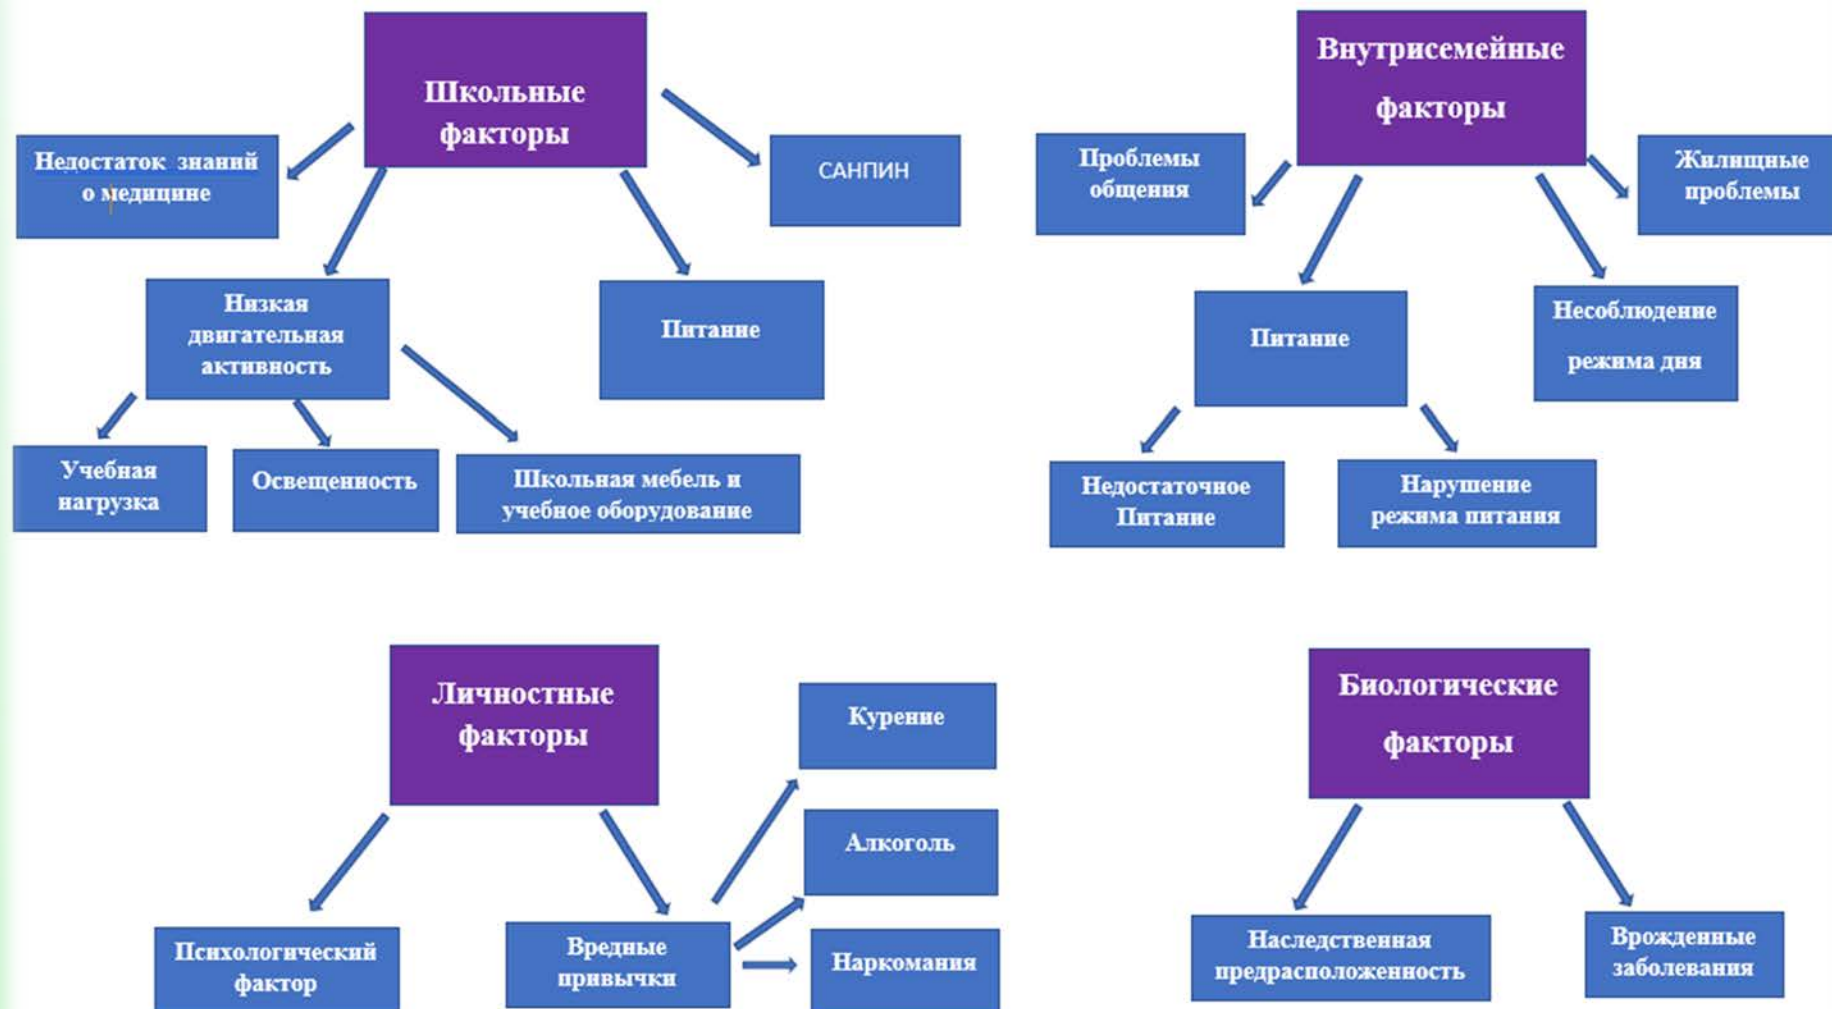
Школьные факторы

Недостаток знаний о медицине

САНПИН

Низкая двигательная активность

Питание

Учебная нагрузка

Освещенность

Школьная мебель и учебное оборудование

Внутрисемейные факторы

Проблемы общения

Жилищные проблемы

Питание

Несоблюдение режима дня

Недостаточное Питание

Нарушение режима питания

Личностные факторы

Курение

Алкоголь

Психологический фактор

Вредные привычки

Наркомания

Биологические факторы

Наследственная предрасположенность

Врожденные заболевания